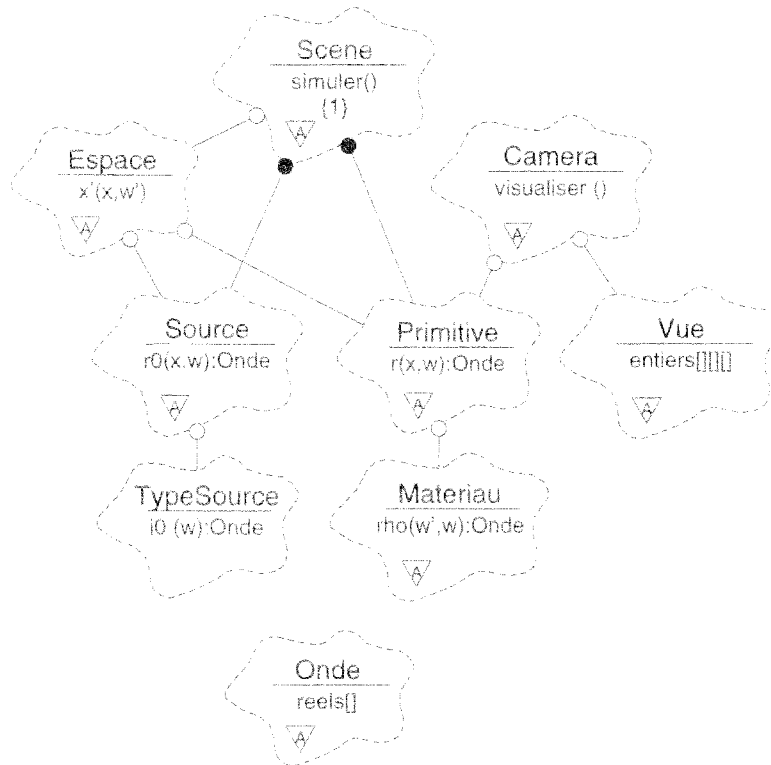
Scene
simuler()
{1}
A

Espace
x'(x,w')
A

Camera
visualiser ()
A

Source
r0(x,w):Onde
A

Primitive
r(x,w):Onde
A

Vue
entiers[][][]
A

TypeSource
i0 (w):Onde

Materiau
rho(w',w):Onde
A

Onde
reels[]
A